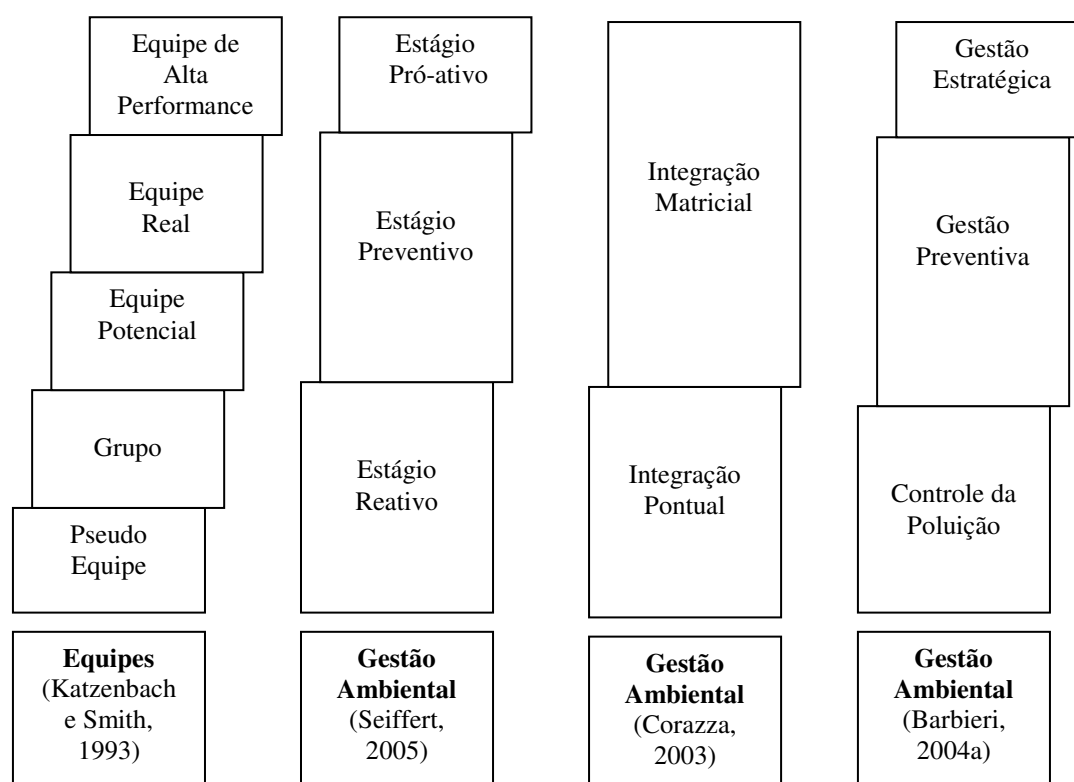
Equipe de Alta Performance

Equipe Real

Equipe Potencial

Grupo

Pseudo Equipe

**Equipes** (Katzenbach e Smith, 1993)

Estágio Pró-ativo

Estágio Preventivo

Estágio Reativo

**Gestão Ambiental** (Seiffert, 2005)

Integração Matricial

Integração Pontual

**Gestão Ambiental** (Corazza, 2003)

Gestão Estratégica

Gestão Preventiva

Controle da Poluição

**Gestão Ambiental** (Barbieri, 2004a)